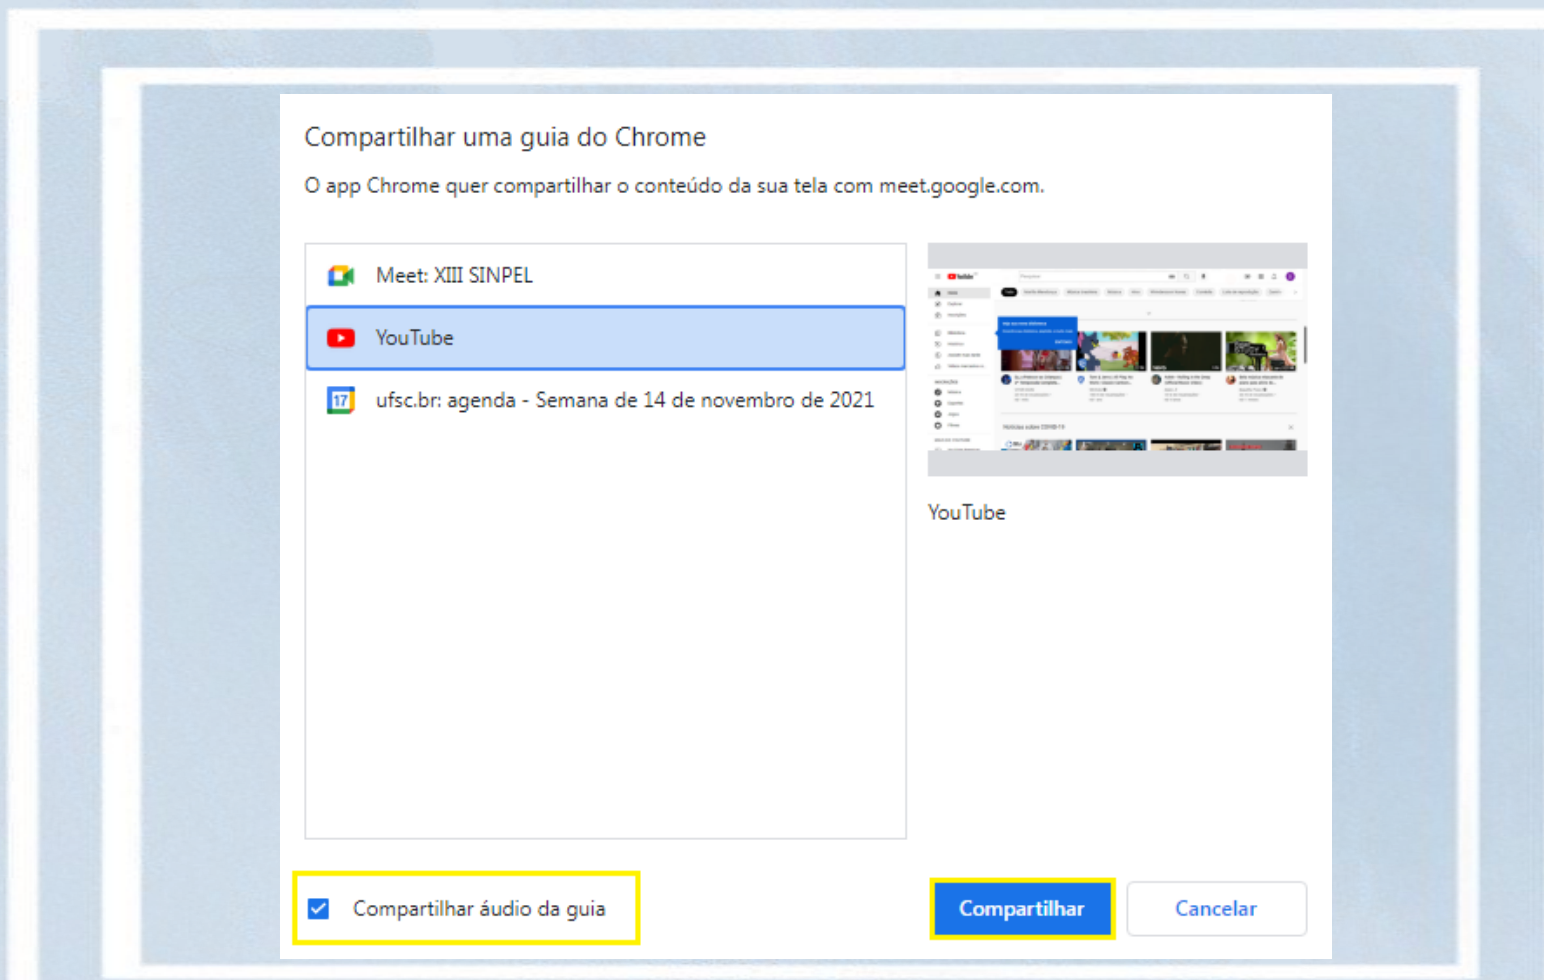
Compartilhar uma guia do Chrome

O app Chrome quer compartilhar o conteúdo da sua tela com meet.google.com.

Meet: XIII SINPEL

YouTube

17 ufsc.br: agenda - Semana de 14 de novembro de 2021

YouTube

Compartilhar áudio da guia

Compartilhar

Cancelar